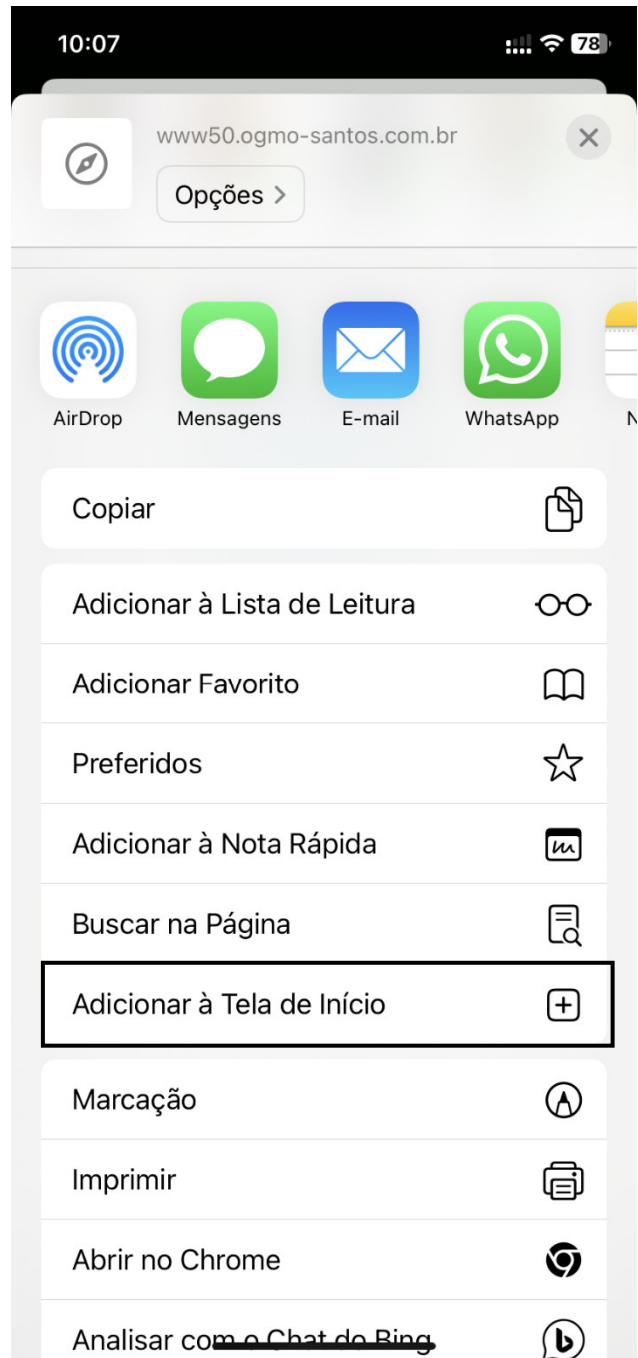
10:07

78

www50.ogmo-santos.com.br

Opções >

AirDrop
Mensagens
E-mail
WhatsApp
N

Copiar

Adicionar à Lista de Leitura

Adicionar Favorito

Preferidos

Adicionar à Nota Rápida

Buscar na Página

Adicionar à Tela de Início

Marcação

Imprimir

Abrir no Chrome

Analisar com o Chat do Bing